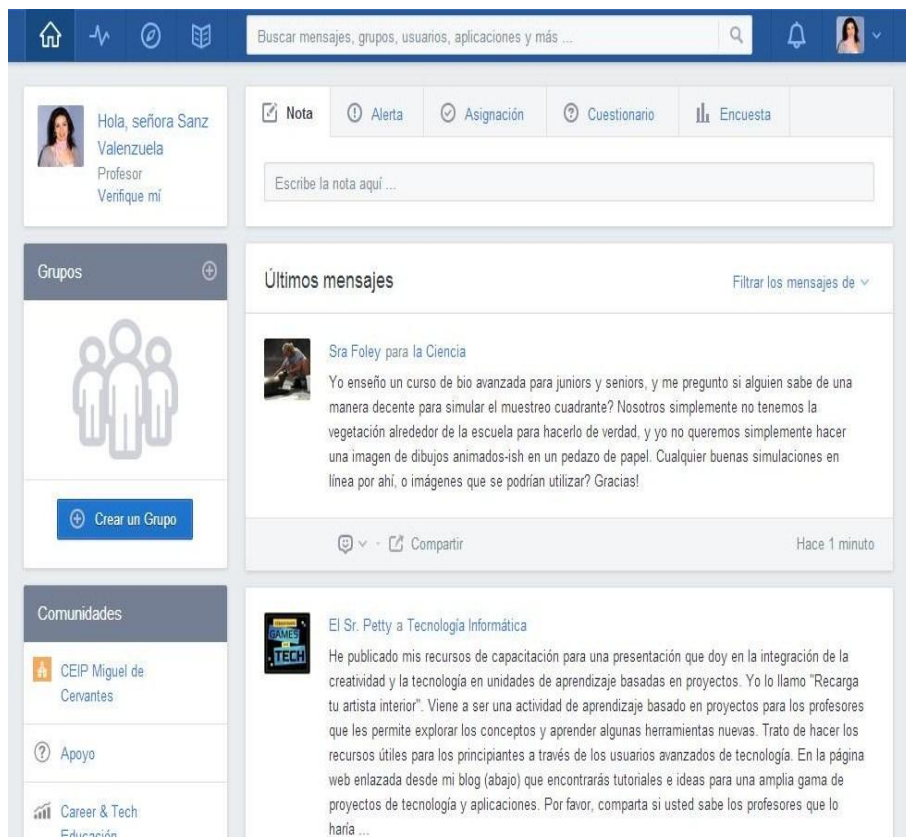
Buscar mensajes, grupos, usuarios, aplicaciones y más ...

Hola, señora Sanz Valenzuela
Profesor
Verifique mí

Nota
Alerta
Asignación
Cuestionario
Encuesta

Escribe la nota aquí ...

Grupos

Crear un Grupo

Comunidades

CEIP Miguel de Cervantes

Apoyo

Career & Tech Educación

Últimos mensajes

Filtrar los mensajes de

Sra Foley para la Ciencia

Yo enseño un curso de bio avanzada para juniors y seniors, y me pregunto si alguien sabe de una manera decente para simular el muestreo cuadrante? Nosotros simplemente no tenemos la vegetación alrededor de la escuela para hacerlo de verdad, y yo no queremos simplemente hacer una imagen de dibujos animados-ish en un pedazo de papel. Cualquier buenas simulaciones en línea por ahí, o imágenes que se podrían utilizar? Gracias!

Compartir

Hace 1 minuto

GAMES TECH

El Sr. Petty a Tecnología Informática

He publicado mis recursos de capacitación para una presentación que doy en la integración de la creatividad y la tecnología en unidades de aprendizaje basadas en proyectos. Yo lo llamo "Recarga tu artista interior". Viene a ser una actividad de aprendizaje basado en proyectos para los profesores que les permite explorar los conceptos y aprender algunas herramientas nuevas. Trato de hacer los recursos útiles para los principiantes a través de los usuarios avanzados de tecnología. En la página web enlazada desde mi blog (abajo) que encontrarás tutoriales e ideas para una amplia gama de proyectos de tecnología y aplicaciones. Por favor, comparta si usted sabe los profesores que lo haría ...